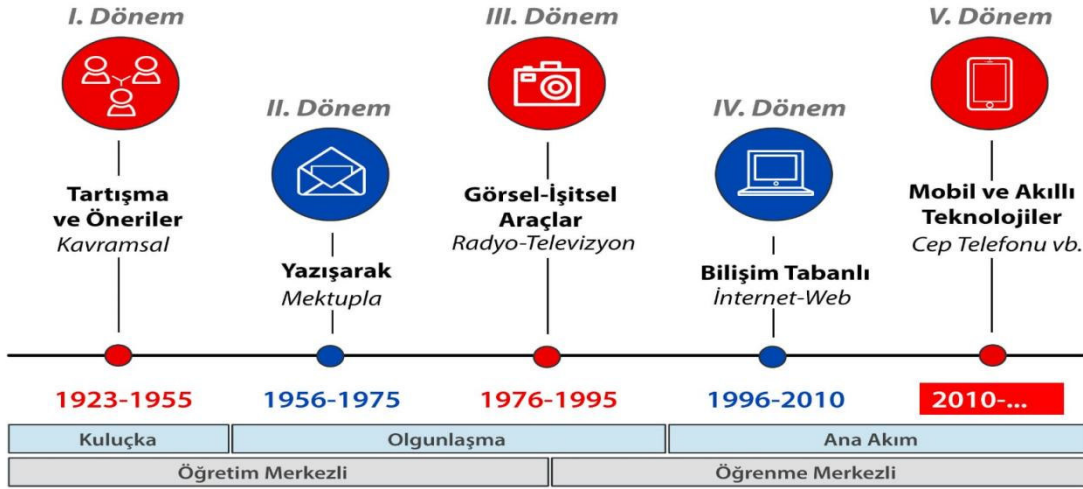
I. Dönem

Tartışma ve Öneriler
Kavramsal

II. Dönem

Yazışarak
Mektupla

III. Dönem

Görsel-İşitsel Araçlar
Radyo-Televizyon

IV. Dönem

Bilişim Tabanlı
İnternet-Web

V. Dönem

Mobil ve Akıllı Teknolojiler
Cep Telefonu vb.

1923-1955
1956-1975
1976-1995
1996-2010
2010-...

Kuluçka
Olgunlaşma
Ana Akım

Öğretim Merkezli
Öğrenme Merkezli